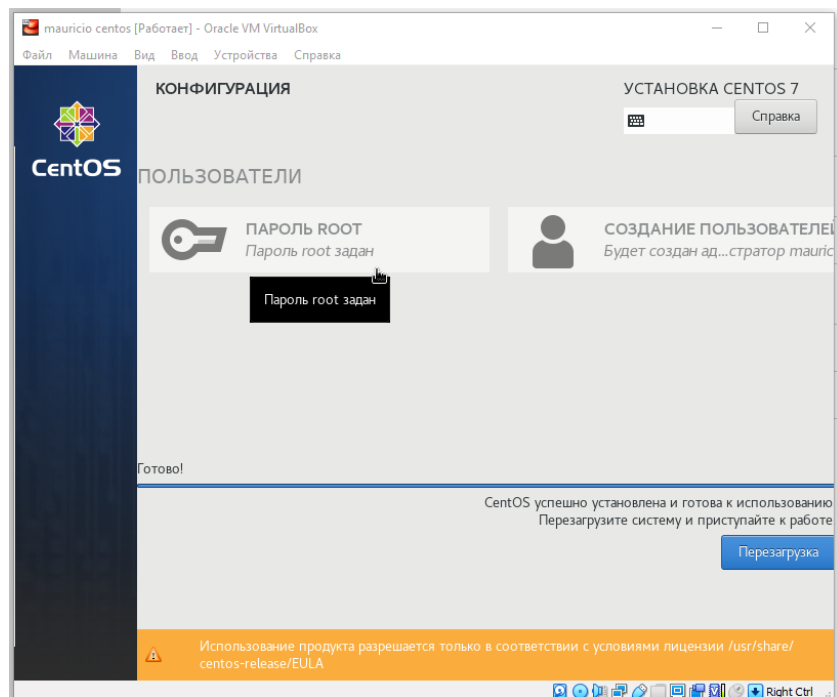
mauricio centos [Работает] - Oracle VM VirtualBox

Файл Машина Вид Ввод Устройства Справка

КОНФИГУРАЦИЯ

УСТАНОВКА CENTOS 7

Справка

CentOS

ПОЛЬЗОВАТЕЛИ

ПАРОЛЬ ROOT
Пароль root задан

СОЗДАНИЕ ПОЛЬЗОВАТЕЛЕ
Будет создан ад...стратор mauric

Пароль root задан

Готово!

CentOS успешно установлена и готова к использованию
Перезагрузите систему и приступайте к работе

Перезагрузка

Использование продукта разрешается только в соответствии с условиями лицензии /usr/share/centos-release/EULA

Right Ctrl